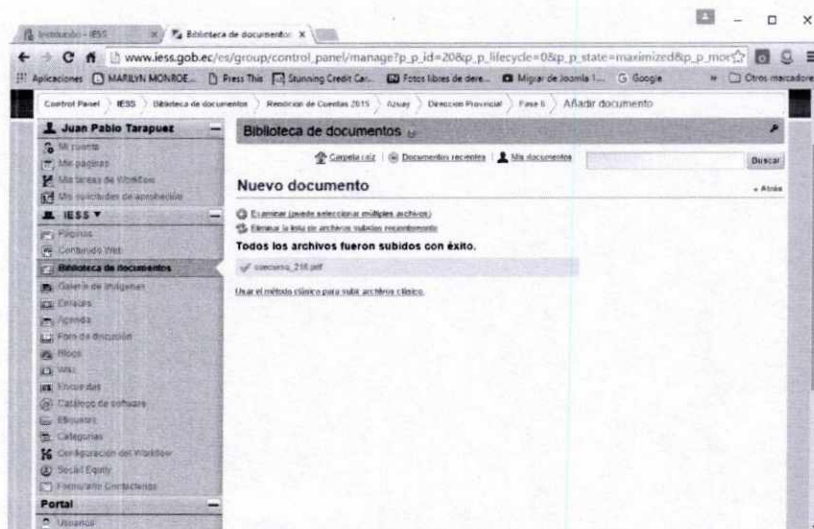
Institucional - IESS
Biblioteca de documentos

www.iess.gob.ec/es/group/control_panel/manage?p_p_id=20&p_p_lifecycle=0&p_p_state=maximized&p_p_mor

Aplicaciones MARILYN MONROE... Press This Stunning Credit Car... Fotos libres de dere... Migrar de Joomla 1... Google » Otros marcadores

Control Panel > IESS > Biblioteca de documentos > Rendicion de Cuentas 2015 > Azuay > Direccion Provincial > Fase 6 > Añadir documento

Juan Pablo Tarapuez
Mi cuenta
Mis páginas
Mis tareas de Workflow
Mis solicitudes de aprobación

IESS
Páginas
Contenido Web
Biblioteca de documentos
Galería de imágenes
Enlaces
Agenda
Foro de discusión
Blogs
Wiki
Encuestas
Catálogo de software
Etiquetas
Categorías
Configuración del Workflow
Social Equity
Formulario Contactenos

Portal
Usuarios

Biblioteca de documentos

Carpeta raíz | Documentos recientes | Mis documentos
Buscar

Nuevo documento
« Atrás

Examinar (puede seleccionar múltiples archivos)
Eliminar la lista de archivos subidos recientemente

Todos los archivos fueron subidos con éxito.

concurso_216.pdf

Usar el método clásico para subir archivos clásico.